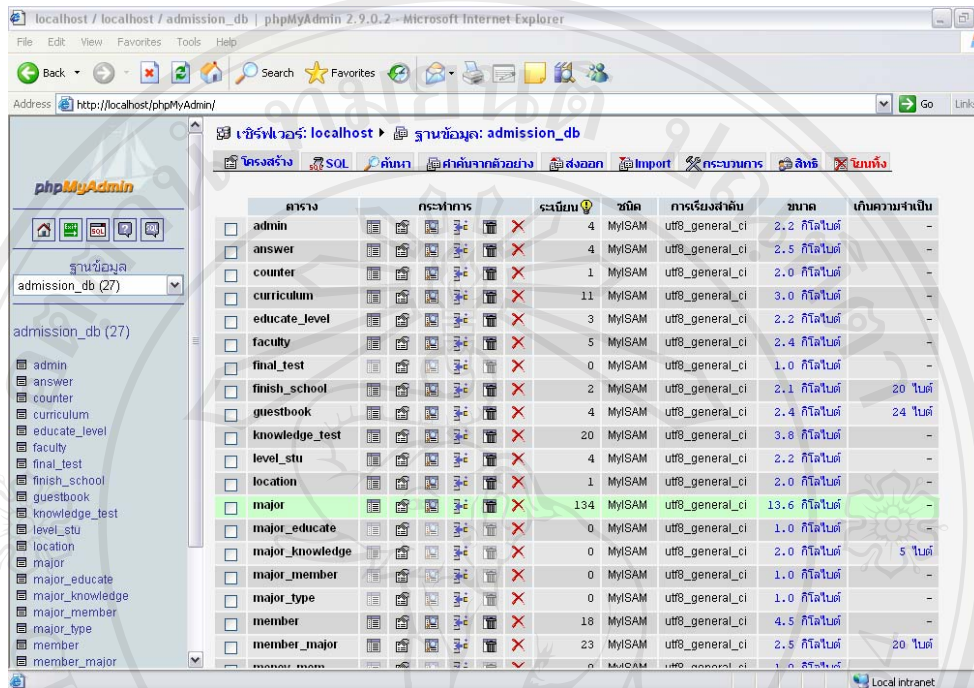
localhost / localhost / admission_db | phpMyAdmin 2.9.0.2 - Microsoft Internet Explorer

File Edit View Favorites Tools Help

Back Search Favorites

Address http://localhost/phpMyAdmin/ Go Links

phpMyAdmin

ฐานข้อมูล
admission_db (27)

admission_db (27)

admin
answer
counter
curriculum
educate_level
faculty
final_test
finish_school
guestbook
knowledge_test
level_stu
location
major
major_educate
major_knowledge
major_member
major_type
member
member_major

เซิร์ฟเวอร์: localhost ▸ ฐานข้อมูล: admission_db

โครงสร้าง SQL ค้นหา ค่าค้นจากตัวอย่าง ส่งออก Import กระบวนการ สิทธิ โยนทิ้ง

| | ตาราง | กระทำการ | ระเบียน | ชนิด | การเรียงลำดับ | ขนาด | เกินความจำเป็น |
|---|---|---|---|---|---|---|---|
| | admin | | 4 | MyISAM | utf8_general_ci | 2.2 กิโลไบต์ | - |
| | answer | | 4 | MyISAM | utf8_general_ci | 2.5 กิโลไบต์ | - |
| | counter | | 1 | MyISAM | utf8_general_ci | 2.0 กิโลไบต์ | - |
| | curriculum | | 11 | MyISAM | utf8_general_ci | 3.0 กิโลไบต์ | - |
| | educate_level | | 3 | MyISAM | utf8_general_ci | 2.2 กิโลไบต์ | - |
| | faculty | | 5 | MyISAM | utf8_general_ci | 2.4 กิโลไบต์ | - |
| | final_test | | 0 | MyISAM | utf8_general_ci | 1.0 กิโลไบต์ | - |
| | finish_school | | 2 | MyISAM | utf8_general_ci | 2.1 กิโลไบต์ | 20 ไบต์ |
| | guestbook | | 4 | MyISAM | utf8_general_ci | 2.4 กิโลไบต์ | 24 ไบต์ |
| | knowledge_test | | 20 | MyISAM | utf8_general_ci | 3.8 กิโลไบต์ | - |
| | level_stu | | 4 | MyISAM | utf8_general_ci | 2.2 กิโลไบต์ | - |
| | location | | 1 | MyISAM | utf8_general_ci | 2.0 กิโลไบต์ | - |
| | major | | 134 | MyISAM | utf8_general_ci | 13.6 กิโลไบต์ | - |
| | major_educate | | 0 | MyISAM | utf8_general_ci | 1.0 กิโลไบต์ | - |
| | major_knowledge | | 0 | MyISAM | utf8_general_ci | 2.0 กิโลไบต์ | 5 ไบต์ |
| | major_member | | 0 | MyISAM | utf8_general_ci | 1.0 กิโลไบต์ | - |
| | major_type | | 0 | MyISAM | utf8_general_ci | 1.0 กิโลไบต์ | - |
| | member | | 18 | MyISAM | utf8_general_ci | 4.5 กิโลไบต์ | - |
| | member_major | | 23 | MyISAM | utf8_general_ci | 2.5 กิโลไบต์ | 20 ไบต์ |
| | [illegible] | | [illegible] | MyISAM | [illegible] | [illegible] | |

Local intranet